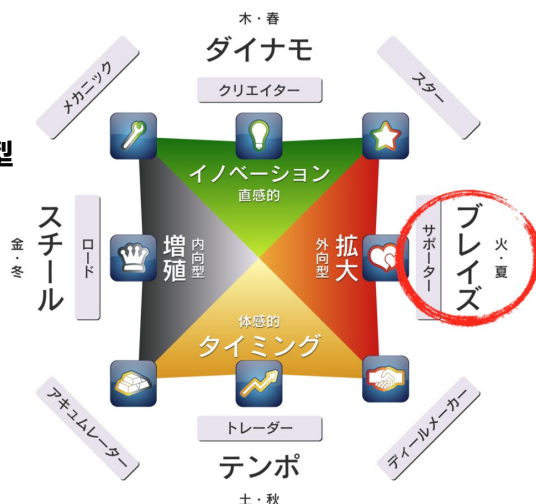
木・春
ダイナモ
メカニック
スター
クリエイター
型
イノベーション
直感的
金・冬
スチール
ロード
増殖
内向型
拡大
外向型
サポーター
ブレイズ
火・夏
体感的
タイミング
アキュムレーター
トレーダー
ディールメーカー
テンポ
土・秋